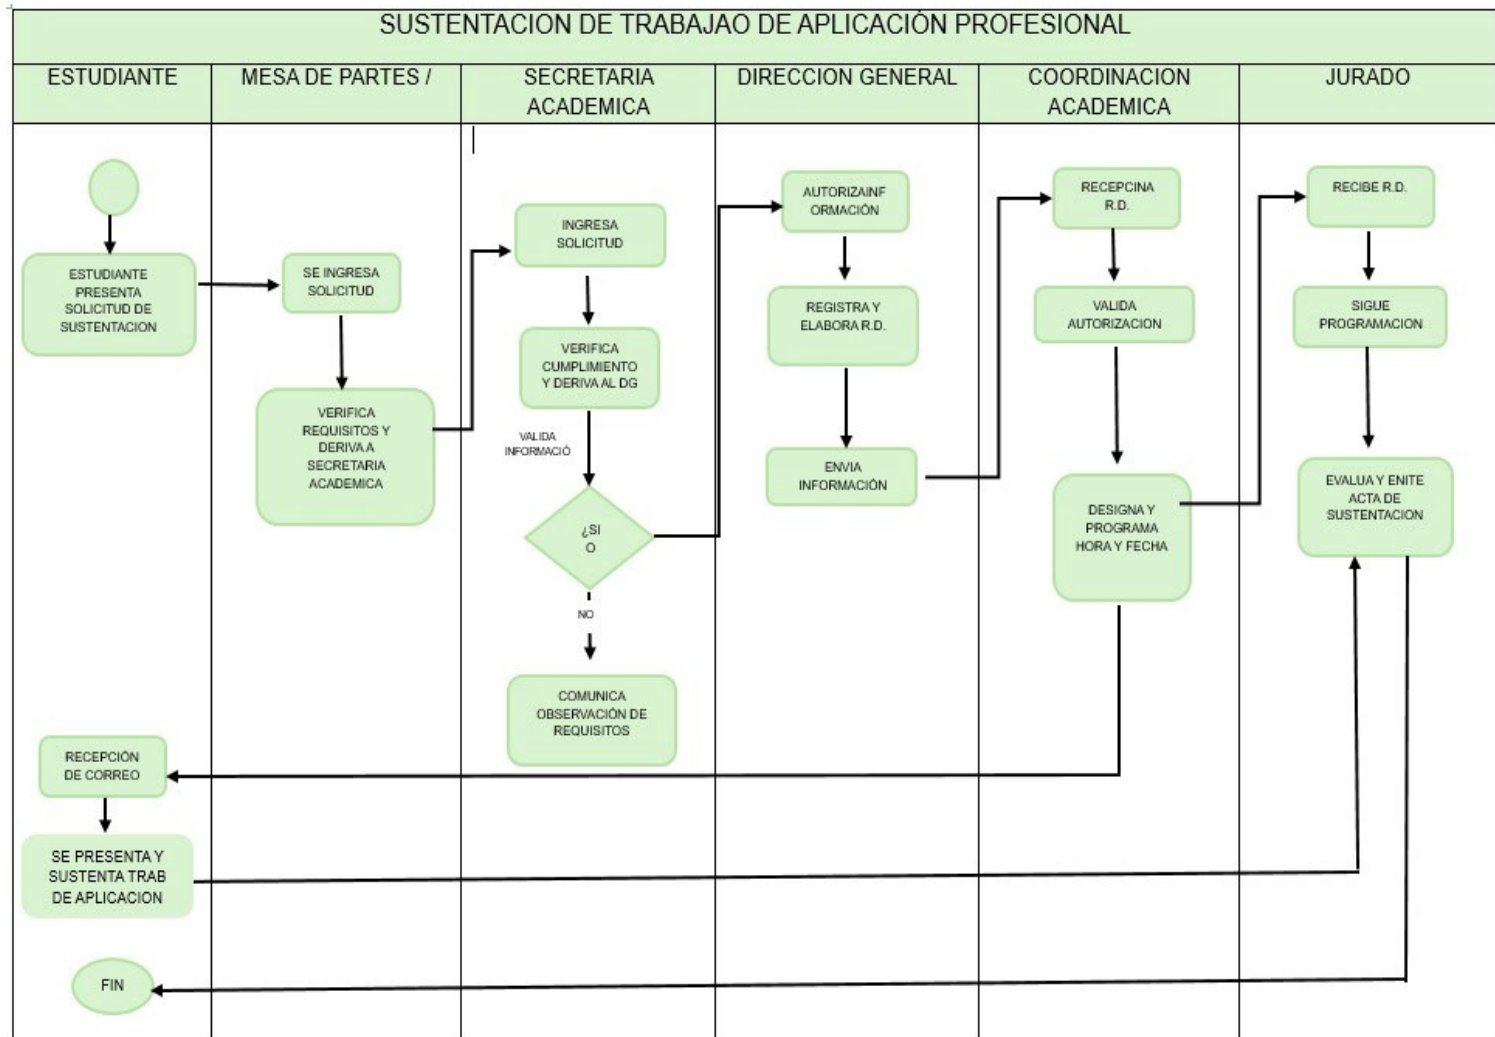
SUSTENTACION DE TRABAJAO DE APLICACIÓN PROFESIONAL

| ESTUDIANTE | MESA DE PARTES / | SECRETARIA ACADEMICA | DIRECCION GENERAL | COORDINACION ACADEMICA | JURADO |
|---|---|---|---|---|---|

ESTUDIANTE PRESENTA SOLICITUD DE SUSTENTACION

SE INGRESA SOLICITUD

VERIFICA REQUISITOS Y DERIVA A SECRETARIA ACADEMICA

INGRESA SOLICITUD

VERIFICA CUMPLIMIENTO Y DERIVA AL DG

VALIDA INFORMACIÓ

¿SI O

NO

COMUNICA OBSERVACIÓN DE REQUISITOS

AUTORIZAINF ORMACIÓN

REGISTRA Y ELABORA R.D.

ENVIA INFORMACIÓN

RECEPCINA R.D.

VALIDA AUTORIZACION

DESIGNA Y PROGRAMA HORA Y FECHA

RECIBE R.D.

SIGUE PROGRAMACION

EVALUA Y ENITE ACTA DE SUSTENTACION

RECEPCIÓN DE CORREO

SE PRESENTA Y SUSTENTA TRAB DE APLICACION

FIN